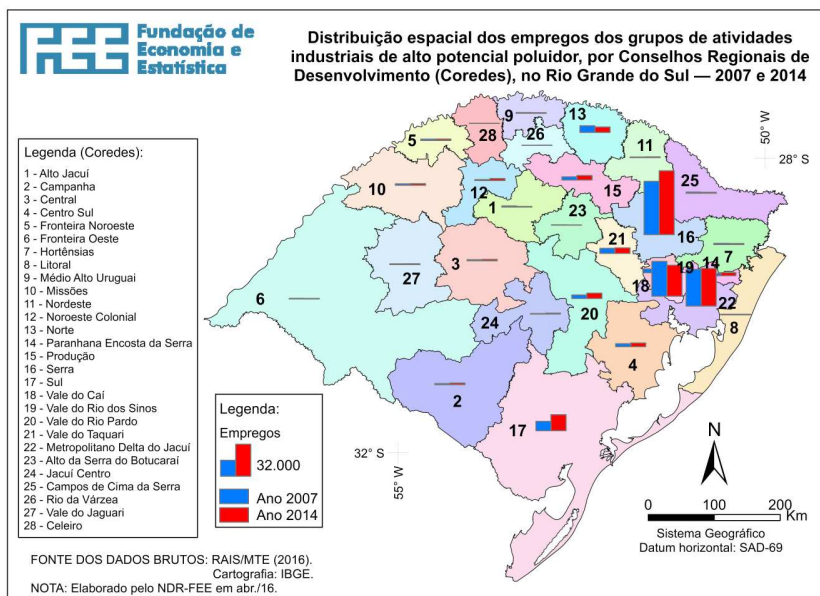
Fundação de Economia e Estatística

Distribuição espacial dos empregos dos grupos de atividades industriais de alto potencial poluidor, por Conselhos Regionais de Desenvolvimento (Coredes), no Rio Grande do Sul — 2007 e 2014

Legenda (Coredes):
1 - Alto Jacuí
2 - Campanha
3 - Central
4 - Centro Sul
5 - Fronteira Noroeste
6 - Fronteira Oeste
7 - Hortênsias
8 - Litoral
9 - Médio Alto Uruguai
10 - Missões
11 - Nordeste
12 - Noroeste Colonial
13 - Norte
14 - Paranhana Encosta da Serra
15 - Produção
16 - Serra
17 - Sul
18 - Vale do Caí
19 - Vale do Rio dos Sinos
20 - Vale do Rio Pardo
21 - Vale do Taquari
22 - Metropolitano Delta do Jacuí
23 - Alto da Serra do Botucaraí
24 - Jacuí Centro
25 - Campos de Cima da Serra
26 - Rio da Várzea
27 - Vale do Jaguari
28 - Celeiro

Legenda:
Empregos
32.000
Ano 2007
Ano 2014

5 28 9 26 13 11 10 12 15 25 1 23 16 7 21 27 3 19 14 6 18 22 20 8 24 4 2 17

50° W
28° S
32° S
55° W

N
0 100 200 Km
Sistema Geográfico
Datum horizontal: SAD-69

FONTE DOS DADOS BRUTOS: RAIS/MTE (2016).
Cartografia: IBGE.
NOTA: Elaborado pelo NDR-FEE em abr./16.